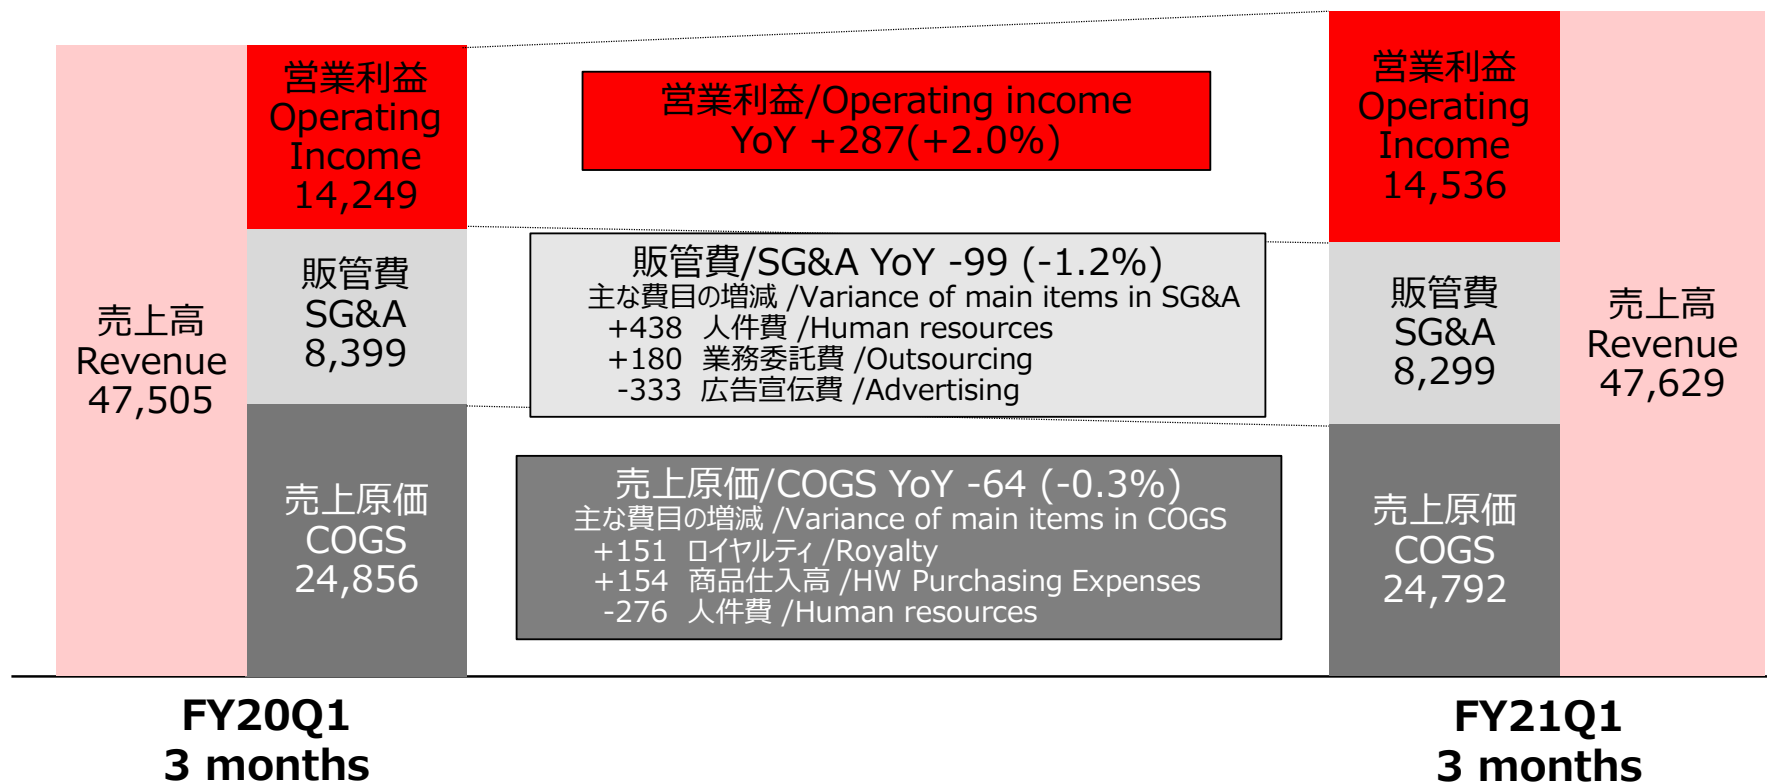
売上高
Revenue
47,505

営業利益
Operating Income
14,249

販管費
SG&A
8,399

売上原価
COGS
24,856

営業利益/Operating income
YoY +287(+2.0%)

販管費/SG&A YoY -99 (-1.2%)
主な費目の増減 /Variance of main items in SG&A
+438 人件費 /Human resources
+180 業務委託費 /Outsourcing
-333 広告宣伝費 /Advertising

売上原価/COGS YoY -64 (-0.3%)
主な費目の増減 /Variance of main items in COGS
+151 ロイヤルティ /Royalty
+154 商品仕入高 /HW Purchasing Expenses
-276 人件費 /Human resources

営業利益
Operating Income
14,536

販管費
SG&A
8,299

売上原価
COGS
24,792

売上高
Revenue
47,629

FY20Q1
3 months

FY21Q1
3 months